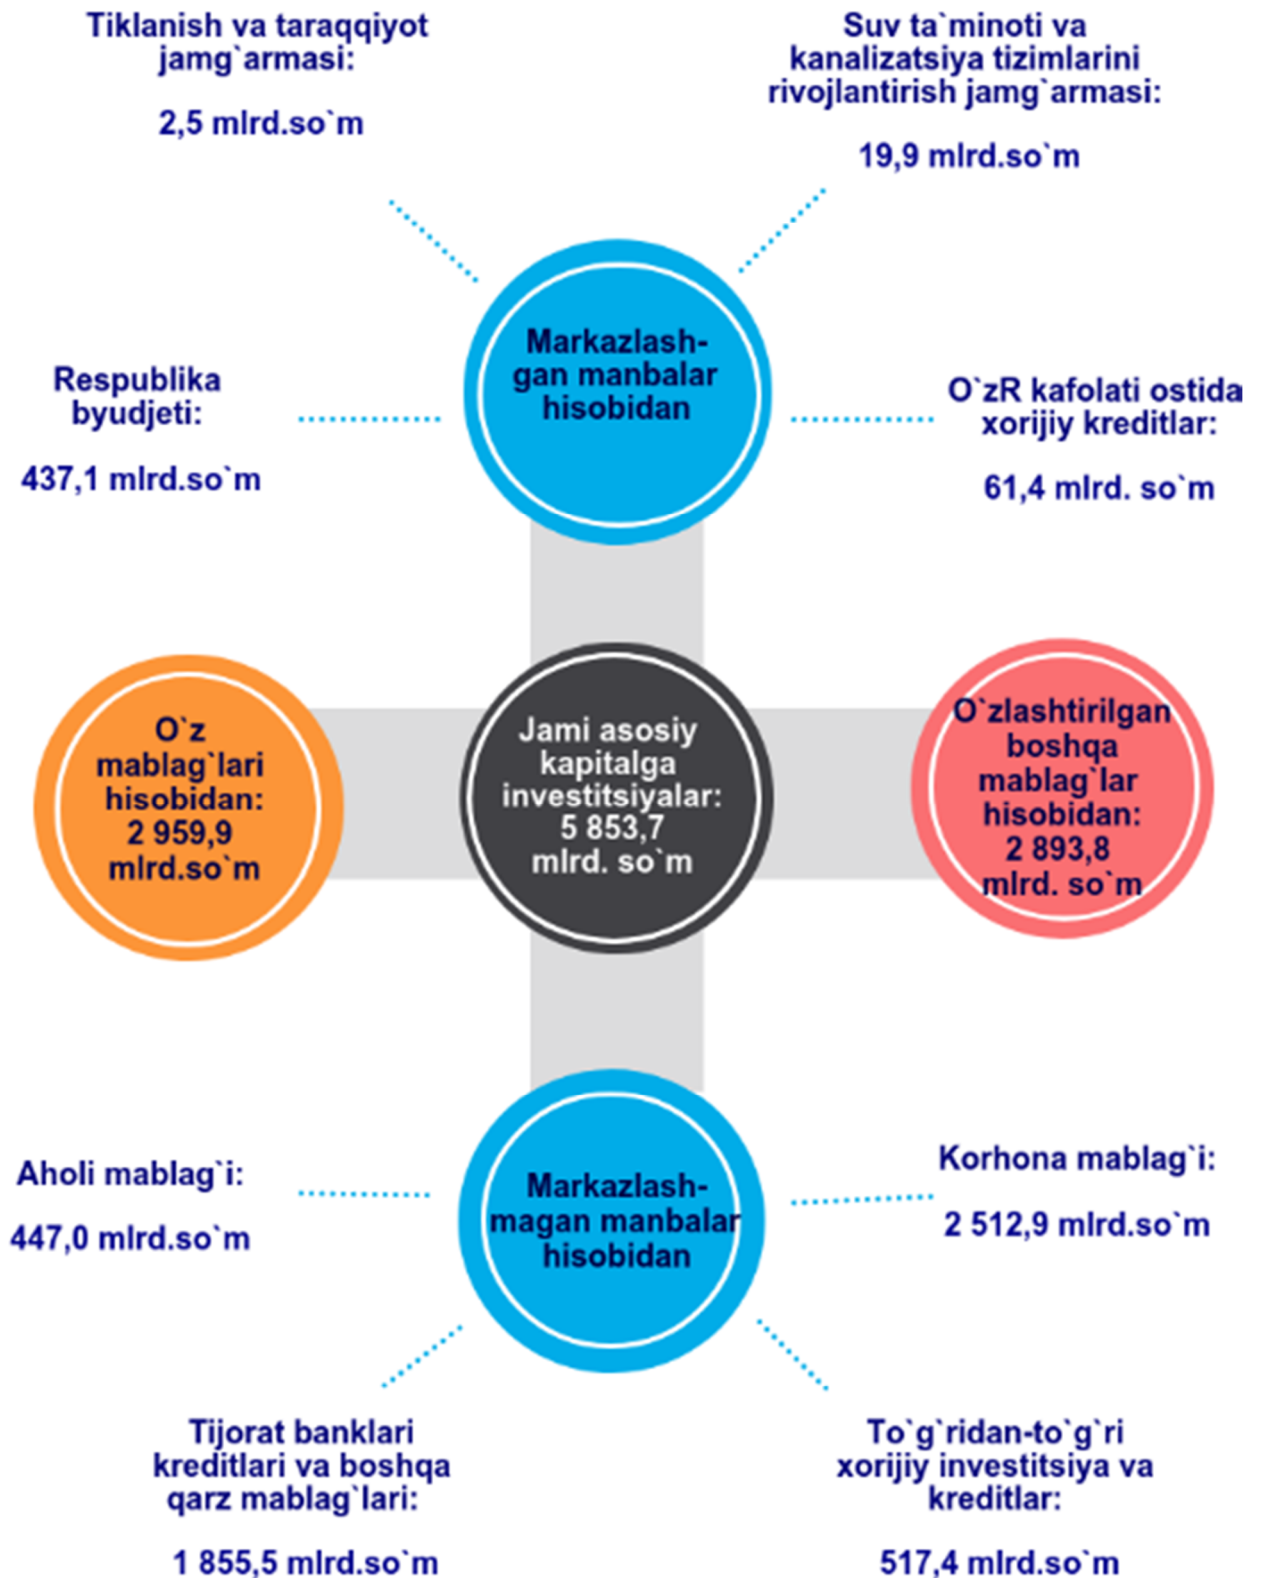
Tiklanish va taraqqiyot jamg`armasi:

2,5 mlrd.so`m

Suv ta`minoti va kanalizatsiya tizimlarini rivojlantirish jamg`armasi:

19,9 mlrd.so`m

Respublika byudjeti:

437,1 mlrd.so`m

Markazlashgan manbalar hisobidan

O`zR kafolati ostida xorijiy kreditlar:

61,4 mlrd. so`m

O`z mablag`lari hisobidan: 2 959,9 mlrd.so`m

Jami asosiy kapitalga investitsiyalar: 5 853,7 mlrd. so`m

O`zlashtirilgan boshqa mablag`lar hisobidan: 2 893,8 mlrd. so`m

Aholi mablag`i:

447,0 mlrd.so`m

Markazlashmagan manbalar hisobidan

Korhona mablag`i:

2 512,9 mlrd.so`m

Tijorat banklari kreditlari va boshqa qarz mablag`lari:

1 855,5 mlrd.so`m

To`g`ridan-to`g`ri xorijiy investitsiya va kreditlar:

517,4 mlrd.so`m